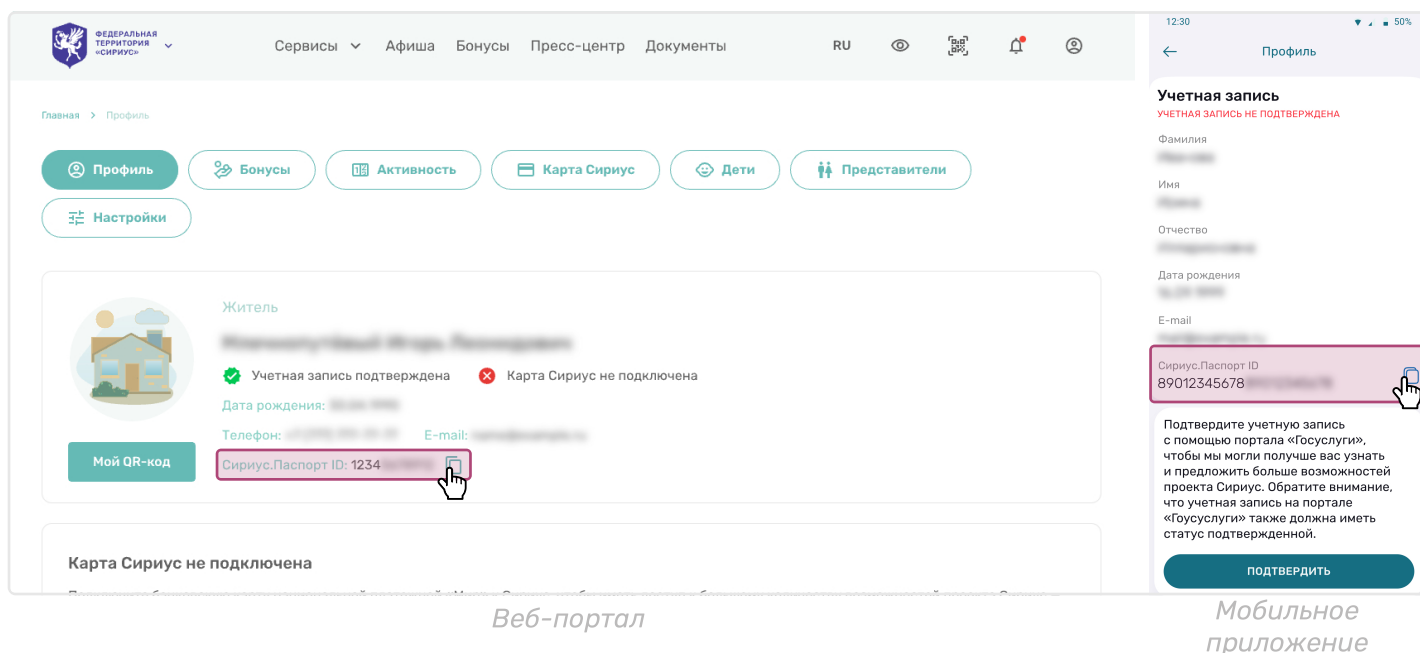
ФЕДЕРАЛЬНАЯ ТЕРРИТОРИЯ «СИРИУС»

Сервисы Афиша Бонусы Пресс-центр Документы RU

Главная > Профиль

Профиль Бонусы Активность Карта Сириус Дети Представители Настройки

Житель

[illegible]

Учетная запись подтверждена Карта Сириус не подключена

Дата рождения: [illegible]

Телефон: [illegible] E-mail: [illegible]

Мой QR-код

Сириус.Паспорт ID: 1234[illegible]

Карта Сириус не подключена

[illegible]

Веб-портал

12:30 50%

Профиль

Учетная запись

УЧЕТНАЯ ЗАПИСЬ НЕ ПОДТВЕРЖДЕНА

Фамилия

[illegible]

Имя

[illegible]

Отчество

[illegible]

Дата рождения

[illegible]

E-mail

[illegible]

Сириус.Паспорт ID

89012345678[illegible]

Подтвердите учетную запись с помощью портала «Госуслуги», чтобы мы могли получше вас узнать и предложить больше возможностей проекта Сириус. Обратите внимание, что учетная запись на портале «Госуслуги» также должна иметь статус подтвержденной.

ПОДТВЕРДИТЬ

Мобильное приложение